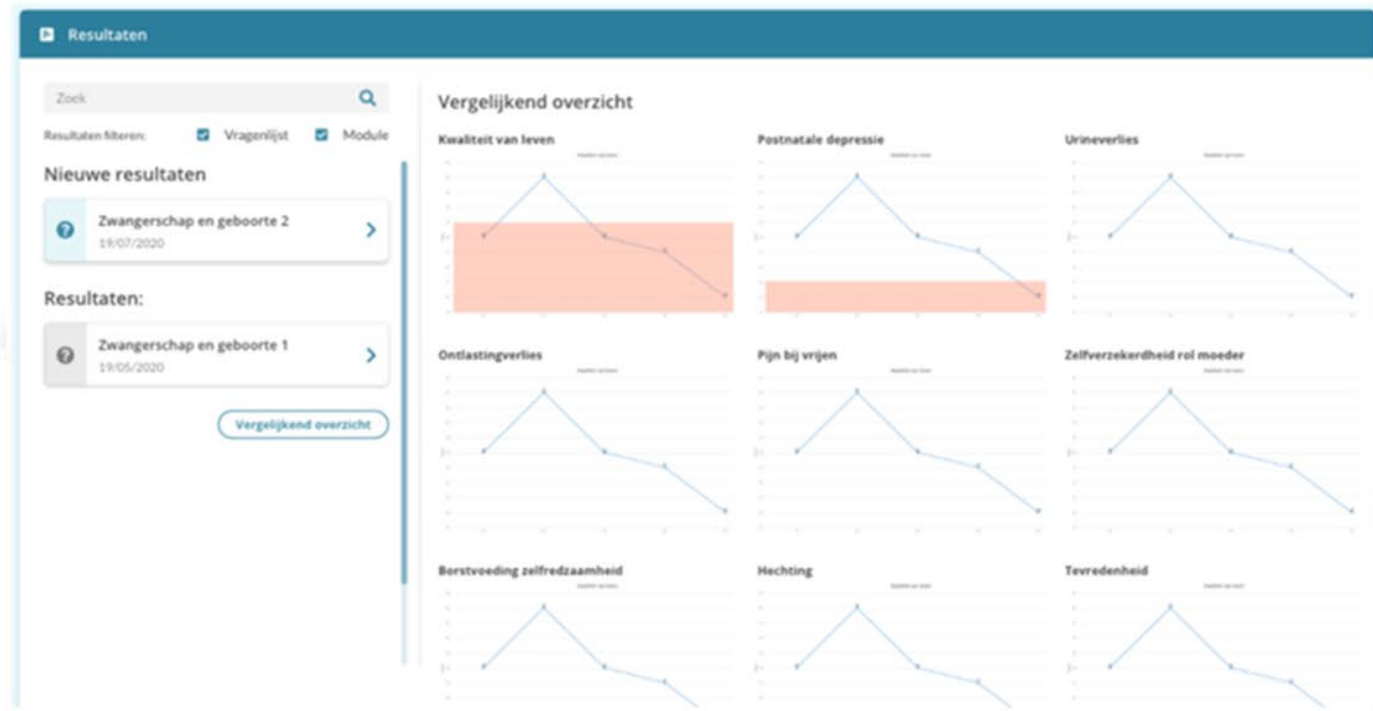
Resultaten

Zoek

Resultaten filteren: Vragenlijst Module

Nieuwe resultaten

Zwangerschap en geboorte 2
19/07/2020

Resultaten:

Zwangerschap en geboorte 1
19/05/2020

Vergelijkend overzicht

Vergelijkend overzicht

Kwaliteit van leven

Postnatale depressie

Urineverlies

Ontlastingverlies

Pijn bij vrijen

Zelfverzekerdheid rol moeder

Borstvoeding zelfredzaamheid

Hechting

Tevredenheid